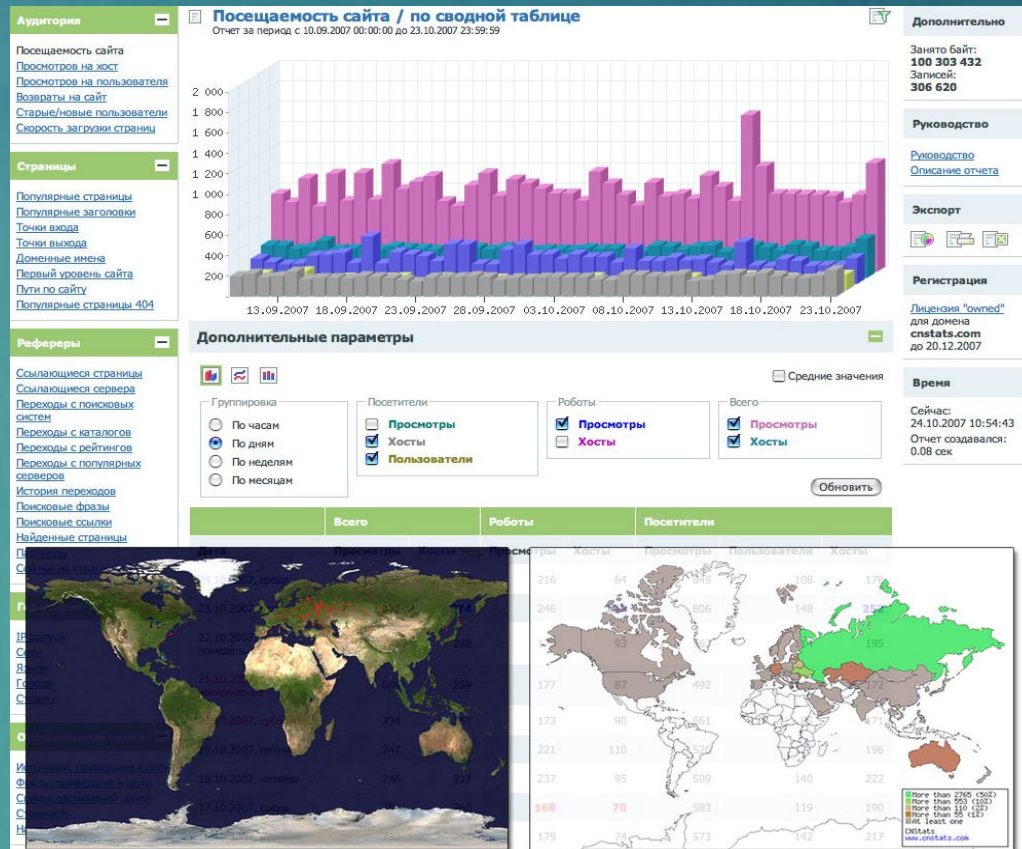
Аудитория

Посещаемость сайта
Просмотров на хост
Просмотров на пользователя
Возвраты на сайт
Старые/новые пользователи
Скорость загрузки страниц

Страницы

Популярные страницы
Популярные заголовки
Точки входа
Точки выхода
Доменные имена
Первый уровень сайта
Пути по сайту
Популярные страницы 404

Рефереры

Ссылающиеся страницы
Ссылающиеся сервера
Переходы с поисковых систем
Переходы с каталогов
Переходы с рейтингов
Переходы с популярных серверов
История переходов
Поисковые фразы
Поисковые ссылки
Найденные страницы

Посещаемость сайта / по сводной таблице
Отчет за период с 10.09.2007 00:00:00 до 23.10.2007 23:59:59

2 000
1 800
1 600
1 400
1 200
1 000
800
600
400
200

13.09.2007 18.09.2007 23.09.2007 28.09.2007 03.10.2007 08.10.2007 13.10.2007 18.10.2007 23.10.2007

Дополнительные параметры

Средние значения

Группировка
По часам
По дням
По неделям
По месяцам

Посетители
Просмотры
Хосты
Пользователи

Роботы
Просмотры
Хосты

Всего
Просмотры
Хосты

Обновить

| | Всего | | Роботы | | Посетители | | |
|---|---|---|---|---|---|---|---|
| Дата | Просмотры | Хосты | Просмотры | Хосты | Просмотры | Пользователи | Хосты |
| | | | 216 | 64 | 849 | 108 | 179 |
| 23.10.2007 | | 274 | 246 | | 806 | 148 | 257 |
| 22.10.2007 | | 288 | | 93 | | | 195 |
| 21.10.2007 | 665 | 259 | 177 | 87 | 492 | | 172 |
| 20.10.2007 | 734 | | 173 | 90 | 561 | | 171 |
| 19.10.2007 | 741 | | 221 | 110 | 520 | | 196 |
| 18.10.2007 | 746 | 317 | 237 | 95 | 509 | 140 | 222 |
| 17.10.2007 | | | 168 | 70 | 583 | 119 | 190 |
| | | | 179 | 74 | 573 | 142 | 217 |

Дополнительно
Занято байт:
100 303 432
Записей:
306 620

Руководство
Руководство
Описание отчета

Экспорт

Регистрация
Лицензия "owned"
для домена
cnstats.com
до 20.12.2007

Время
Сейчас:
24.10.2007 10:54:43
Отчет создавался:
0.08 сек

More than 2765 (50%)
More than 553 (10%)
More than 110 (2%)
More than 55 (1%)
At least one
CNStats
www.cnstats.com